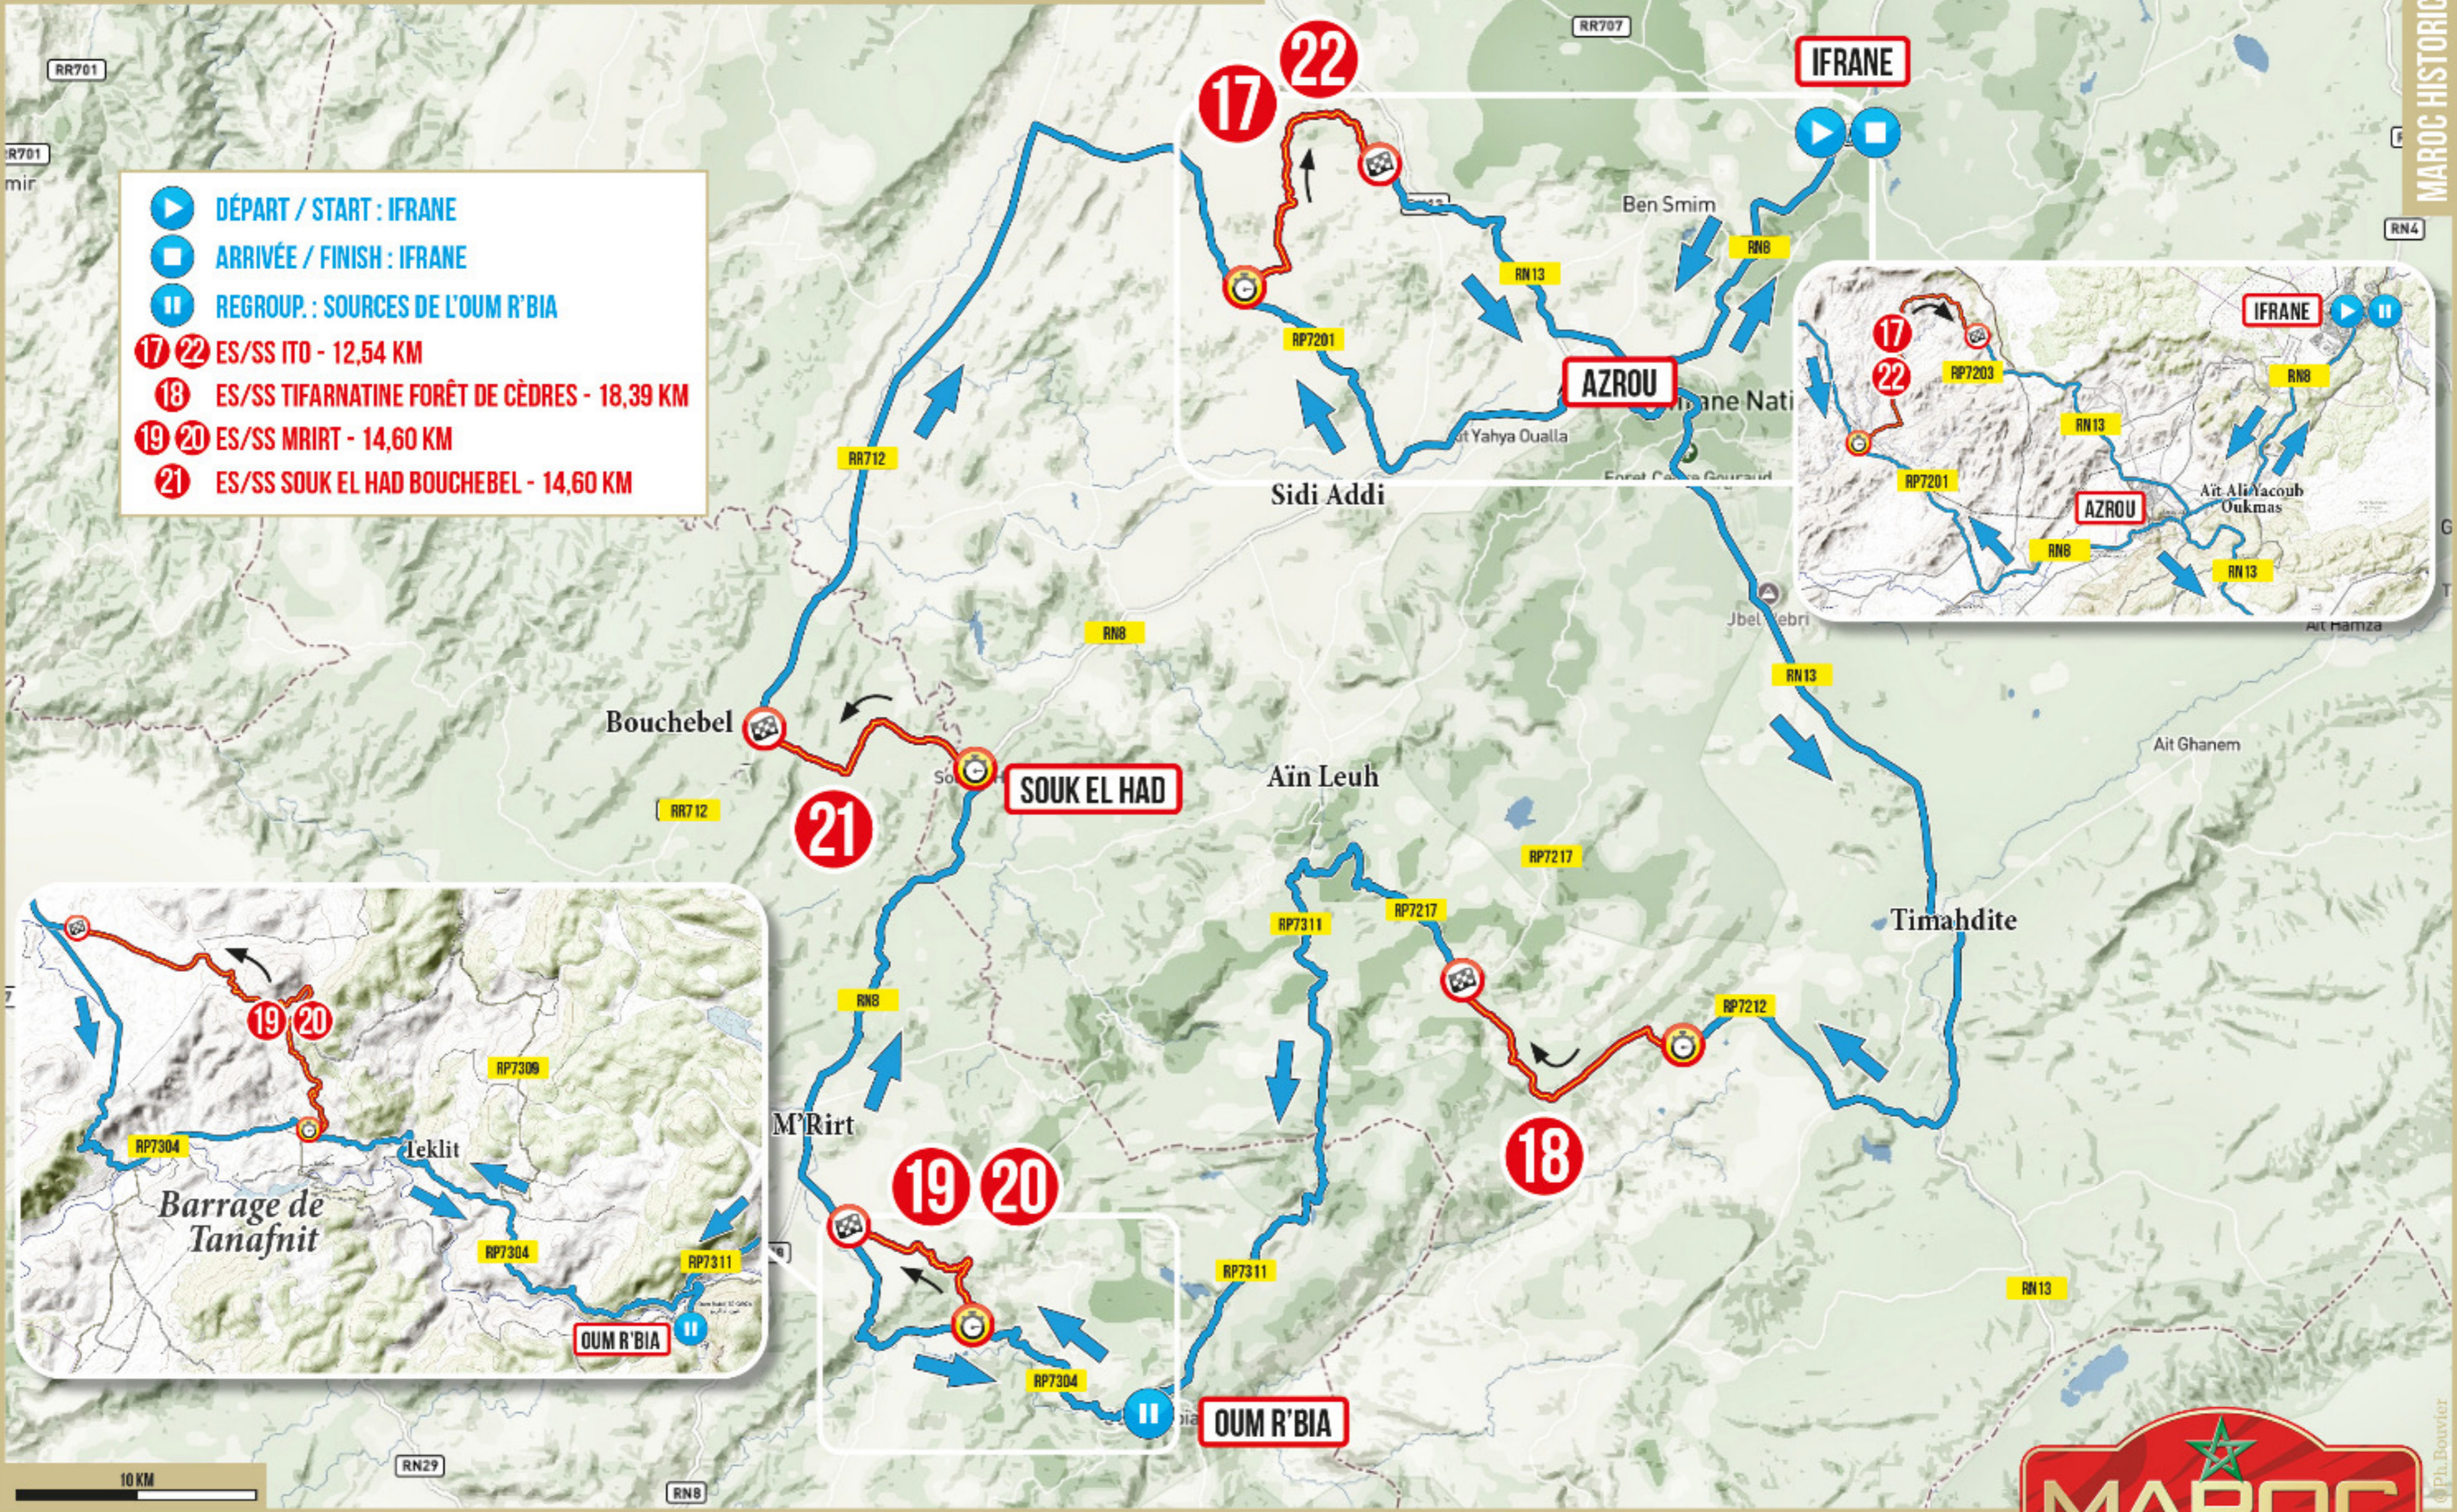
DÉPART / START : IFRANE
ARRIVÉE / FINISH : IFRANE
REGROUP. : SOURCES DE L'OUM R'BIA
17 22 ES/SS ITO - 12,54 KM
18 ES/SS TIFARNATINE FORÊT DE CÈDRES - 18,39 KM
19 20 ES/SS MRIRT - 14,60 KM
21 ES/SS SOUK EL HAD BOUCHEBEL - 14,60 KM

MAROC HISTORIC

RR701
RR701
RR707
RN4
17
22
IFRANE
Ben Smim
RN8
RN13
RP7201
AZROU
Sidi Addi
Yahya Oualla
RR712
RN8
Jbel Hebri
RN13
Bouchebel
21
SOUK EL HAD
RR712
Aïn Leuh
RP7217
RP7311
RP7217
Timahdite
Ait Ghanem
RP7212
18
RN8
M'Rirt
19
20
RP7311
RP7304
OUM R'BIA
RN13
RN29
RN8
10 KM

17
22
RP7203
IFRANE
RN8
RN13
RP7201
AZROU
Aït Ali Yacoub Oukmas
RN8
RN13
Ait Hamza

19
20
RP7309
RP7304
Teklit
Barrage de Tanafnit
RP7304
RP7311
OUM R'BIA

MAROC